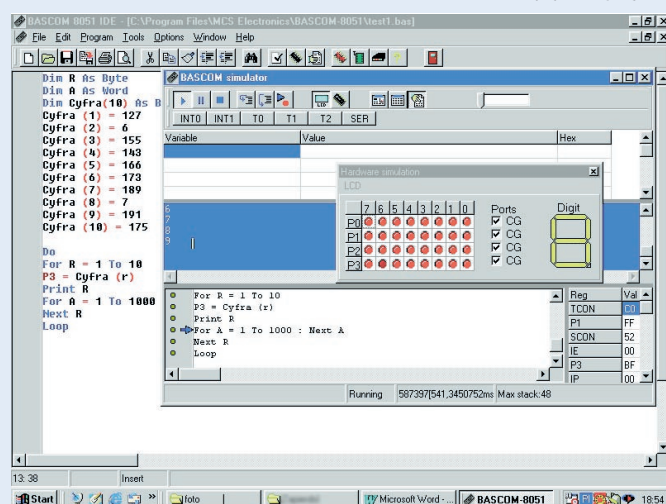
BASCOM 8051 IDE - [C:\Program Files\MCS Electronics\BASCOM-8051\test1.bas]

File Edit Program Tools Options Window Help

Dim R As Byte
Dim A As Word
Dim Cyfra(10) As B
Cyfra (1) = 127
Cyfra (2) = 6
Cyfra (3) = 155
Cyfra (4) = 143
Cyfra (5) = 166
Cyfra (6) = 173
Cyfra (7) = 189
Cyfra (8) = 7
Cyfra (9) = 191
Cyfra (10) = 175

Do
For R = 1 To 10
P3 = Cyfra (r)
Print R
For A = 1 To 1000
Next R
Loop

BASCOM simulator

INT0 INT1 T0 T1 T2 SER

| Variable | Value | Hex |
|---|---|---|

Hardware simulation

LCD

| | 7 | 6 | 5 | 4 | 3 | 2 | 1 | 0 |
|---|---|---|---|---|---|---|---|---|
| P0 | | | | | | | | |
| P1 | | | | | | | | |
| P2 | | | | | | | | |
| P3 | | | | | | | | |

Ports
CG
CG
CG
CG

Digit

6
7
8
9

For R = 1 To 10
P3 = Cyfra (r)
Print R
For A = 1 To 1000 : Next A
Next R
Loop

| Reg | Val |
|---|---|
| TCON | C0 |
| P1 | FF |
| SCON | 52 |
| IE | 00 |
| P3 | BF |
| IP | 00 |

Running 587397[541,3450752ms Max stack:48

13: 38 Insert

Start foto Microsoft Word - ... BASCOM-8051 18:54